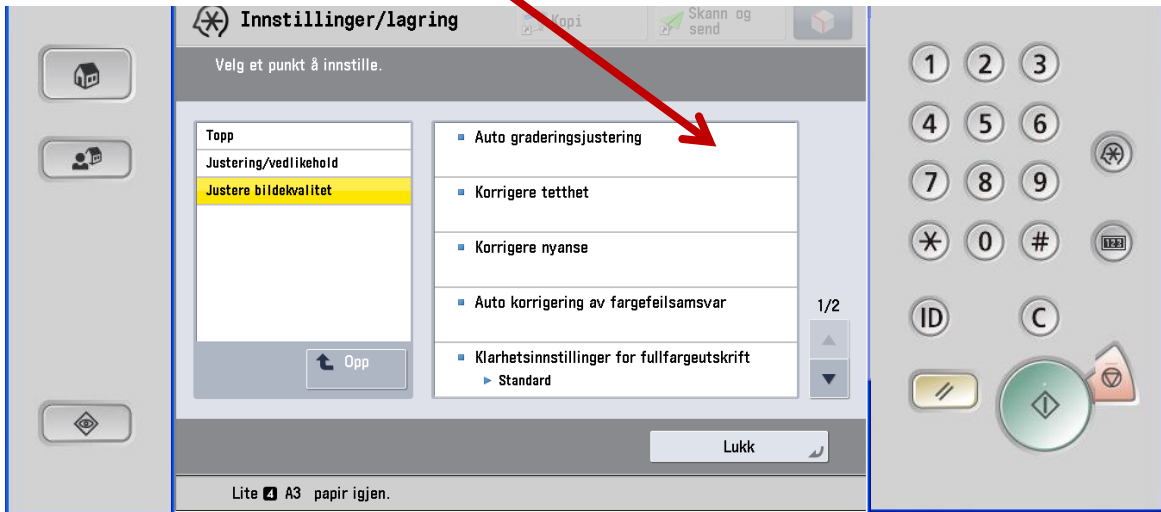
Innstillinger/lagring

Kopi

Skann og send

Velg et punkt å innstille.

Topp

Justering/vedlikehold

Justere bildekvalitet

Opp

Auto graderingsjustering

Korrigere tetthet

Korrigere nyanse

Auto korrigering av fargefeilsamsvar

Klarhetsinnstillinger for fullfargeutskrift

Standard

1/2

Lukk

Lite 4 A3 papir igjen.

1 2 3

4 5 6

7 8 9

0 #

123

ID

C